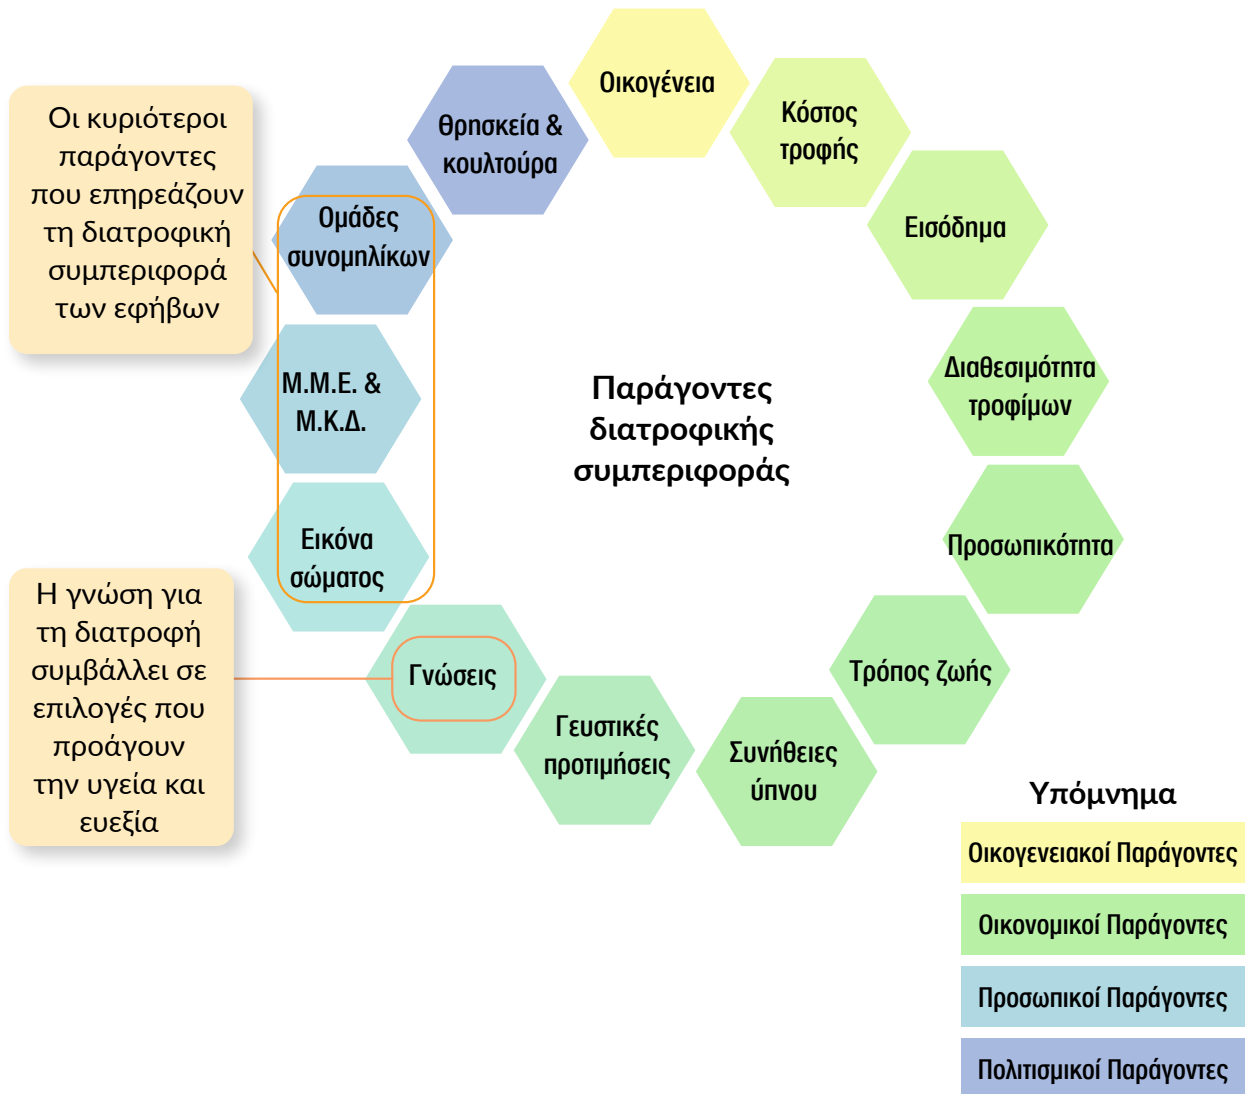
Οι κυριότεροι παράγοντες που επηρεάζουν τη διατροφική συμπεριφορά των εφήβων

Η γνώση για τη διατροφή συμβάλλει σε επιλογές που προάγουν την υγεία και ευεξία

Παράγοντες διατροφικής συμπεριφοράς

Οικογένεια

Κόστος τροφής

Εισόδημα

Διαθεσιμότητα τροφίμων

Προσωπικότητα

Τρόπος ζωής

Συνήθειες ύπνου

Γευστικές προτιμήσεις

Γνώσεις

Εικόνα σώματος

Μ.Μ.Ε. & Μ.Κ.Δ.

Ομάδες συνομηλίκων

Θρησκεία & κουλτούρα

Υπόμνημα

Οικογενειακοί Παράγοντες

Οικονομικοί Παράγοντες

Προσωπικοί Παράγοντες

Πολιτισμικοί Παράγοντες